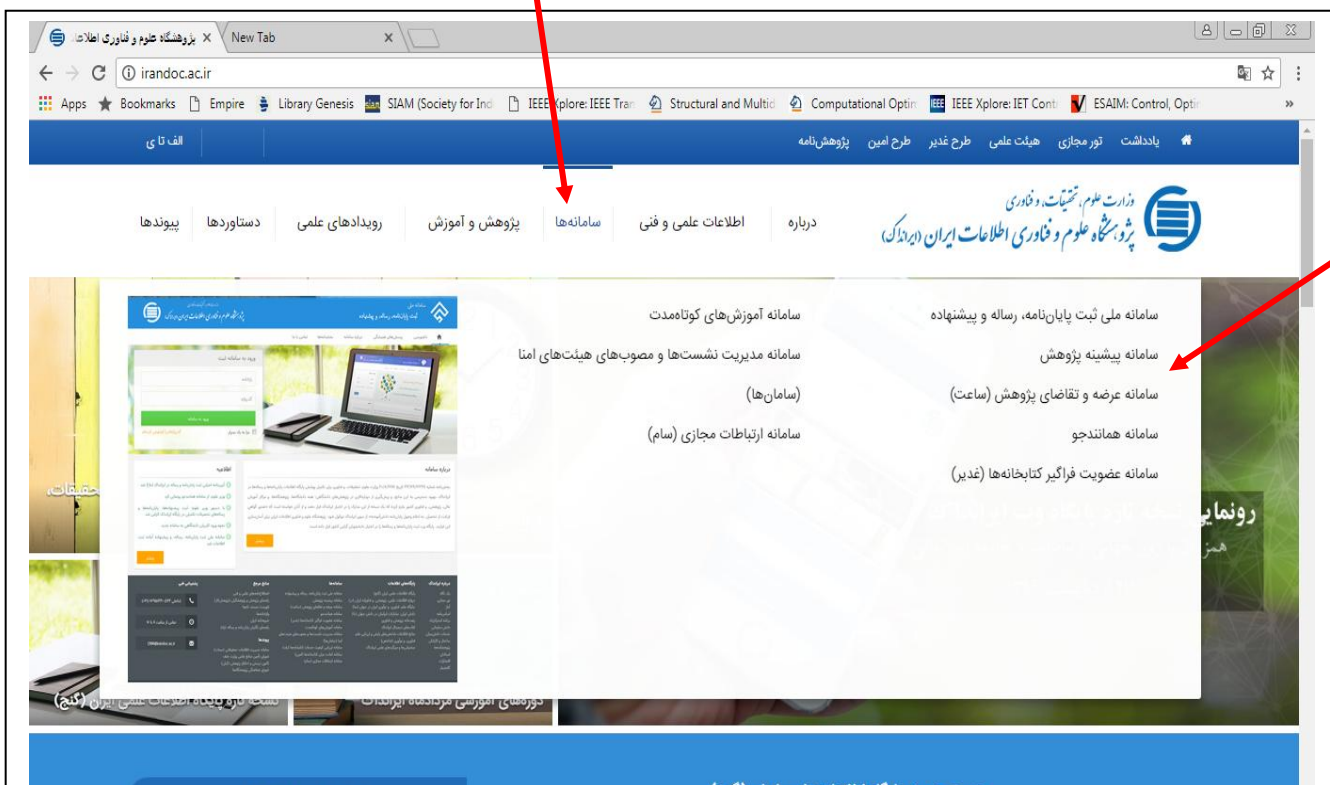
پژوهشگاه علوم و فناوری اطلاعا ×
New Tab ×
irandoc.ac.ir
Apps  Bookmarks  Empire  Library Genesis  SIAM (Society for Ind  IEEE Xplore: IEEE Tran  Structural and Multid  Computational Optin  IEEE Xplore: IET Conti  ESAIM: Control, Optir  »

یادداشت  تور مجازی  هیئت علمی  طرح غدیر  طرح امین  پژوهش‌نامه
الف تا ی

وزارت علوم، تحقیقات و فناوری
پژوهشگاه علوم و فناوری اطلاعات ایران (ایرانداک)

درباره  اطلاعات علمی و فنی  سامانه‌ها  پژوهش و آموزش  رویدادهای علمی  دستاوردها  پیوندها

سامانه ملی ثبت پایان‌نامه، رساله و پیشنهاده
سامانه پیشینه پژوهش
سامانه عرضه و تقاضای پژوهش (ساعت)
سامانه همانندجو
سامانه عضویت فراگیر کتابخانه‌ها (غدیر)

سامانه آموزش‌های کوتاه‌مدت
سامانه مدیریت نشست‌ها و مصوب‌های هیئت‌های امنا
(سامان‌ها)
سامانه ارتباطات مجازی (سام)

رونمای
تحقیقات
دوره‌های آموزشی مرداد ماه ایرانداک
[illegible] (گنج)